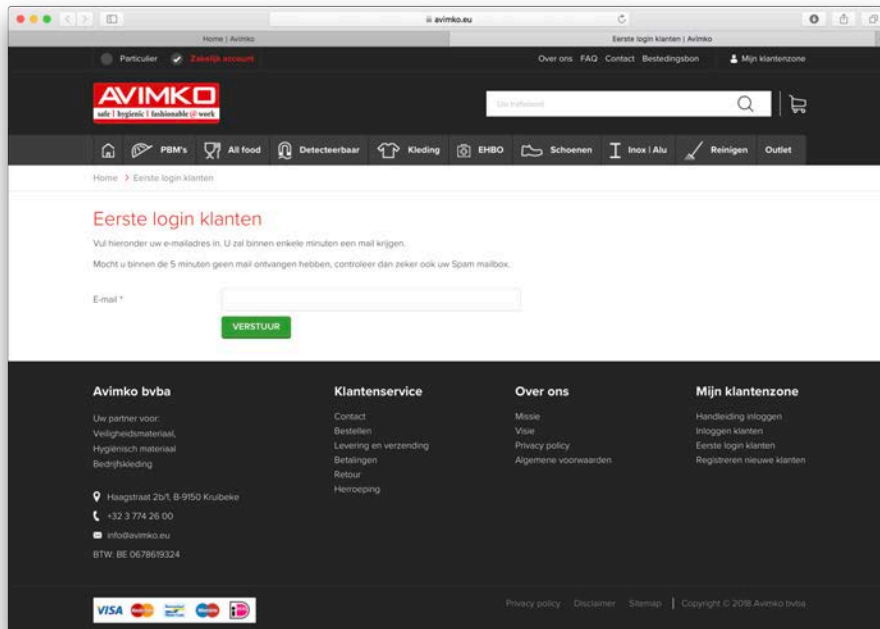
avimko.eu

Home | Avimko

Eerste login klanten | Avimko

Particulier Zakelijk account

Over ons FAQ Contact Bestedingsbon Mijn klantenzone

AVIMKO
safe | hygienic | fashionable @ work

Uw trefwoord

PBM's All food Detecteerbaar Kleding EHBO Schoenen Inox | Alu Reinigen Outlet

Home > Eerste login klanten

Eerste login klanten

Vul hieronder uw e-mailadres in. U zal binnen enkele minuten een mail krijgen.

Mocht u binnen de 5 minuten geen mail ontvangen hebben, controleer dan zeker ook uw Spam mailbox.

E-mail *

VERSTUUR

Avimko bvba

Uw partner voor:
Veiligheidsmateriaal,
Hygiënisch materiaal
Bedrijfskleding

Haagstraat 2b/1, B-9150 Kruibeke
+32 3 774 26 00
info@avimko.eu
BTW: BE 0678619324

Klantenservice

Contact
Bestellen
Levering en verzending
Betalingen
Retour
Herroeping

Over ons

Missie
Visie
Privacy policy
Algemene voorwaarden

Mijn klantenzone

Handleiding inloggen
Inloggen klanten
Eerste login klanten
Registreren nieuwe klanten

VISA

Privacy policy Disclaimer Sitemap | Copyright © 2018 Avimko bvba